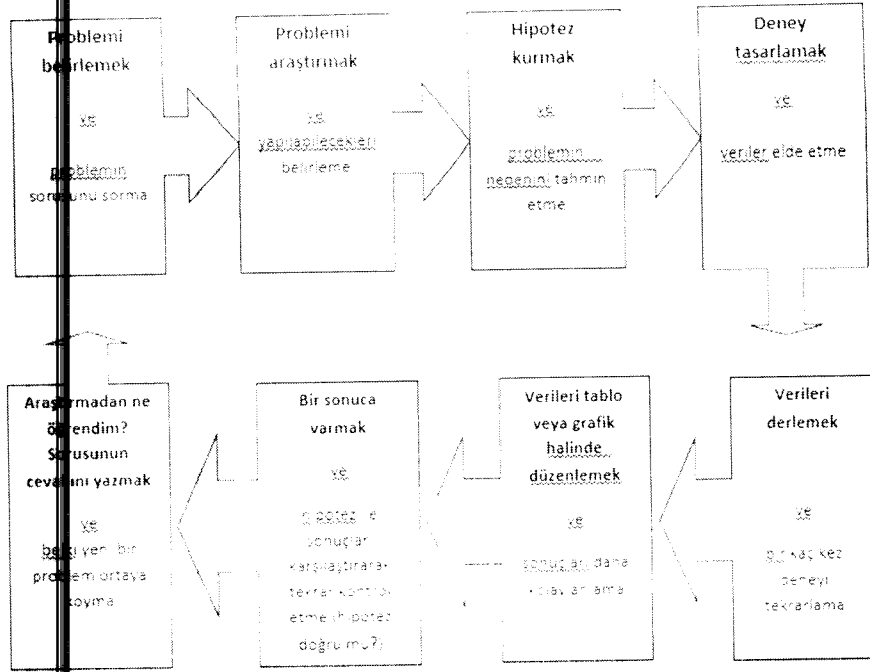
Problemi belirlemek

ve

problemin sorusunu sorma

Problemi araştırmak

ve

yapılabilecekleri belirleme

Hipotez kurmak

ve

problemin nedenini tahmin etme

Deney tasarlamak

ve

veriler elde etme

Verileri derlemek

ve

birkaç kez deneyi tekrarlama

Verileri tablo veya grafik halinde düzenlemek

ve

sonuçları daha kolay anlama

Bir sonuca varmak

ve

hipotez ile sonuçları karşılaştırarak tekrar kontrol etme (hipotez doğru mu?)

Araştırmadan ne öğrendim? Sorusunun cevabını yazmak

ve

belki yeni bir problem ortaya koyma